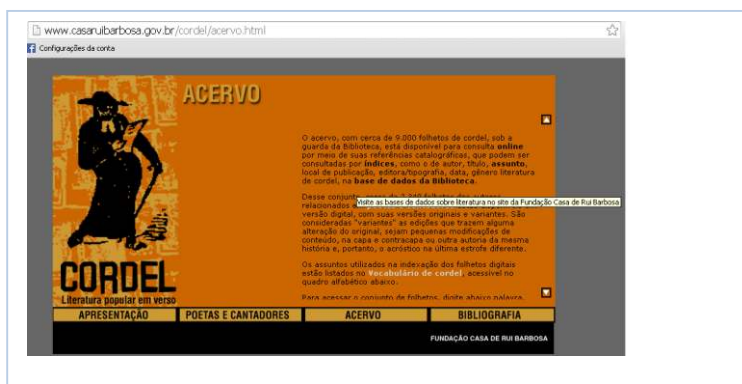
www.casaruibarbosa.gov.br/cordel/acervo.html

Configurações da conta

ACERVO

O acervo, com cerca de 9.000 folhetos de cordel, sob a guarda da Biblioteca, está disponível para consulta **online** por meio de suas referências catalográficas, que podem ser consultadas por **índices**, como o de autor, título, **assunto**, local de publicação, editora/tipografia, data, gênero literatura de cordel, na **base de dados da Biblioteca**.

Desse conjunto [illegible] relacionados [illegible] Visite as bases de dados sobre literatura no site da Fundação Casa de Rui Barbosa versão digital, com suas versões originais e variantes. São consideradas "variantes" as edições que trazem alguma alteração do original, sejam pequenas modificações de conteúdo, na capa e contracapa ou outra autoria da mesma história e, portanto, o acróstico na última estrofe diferente.

Os assuntos utilizados na indexação dos folhetos digitais estão listados no **Vocabulário de cordel**, acessível no quadro alfabético abaixo.

Para acessar o conjunto de folhetos, digite abaixo palavra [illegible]

CORDEL
Literatura popular em verso

APRESENTAÇÃO | POETAS E CANTADORES | ACERVO | BIBLIOGRAFIA

FUNDAÇÃO CASA DE RUI BARBOSA